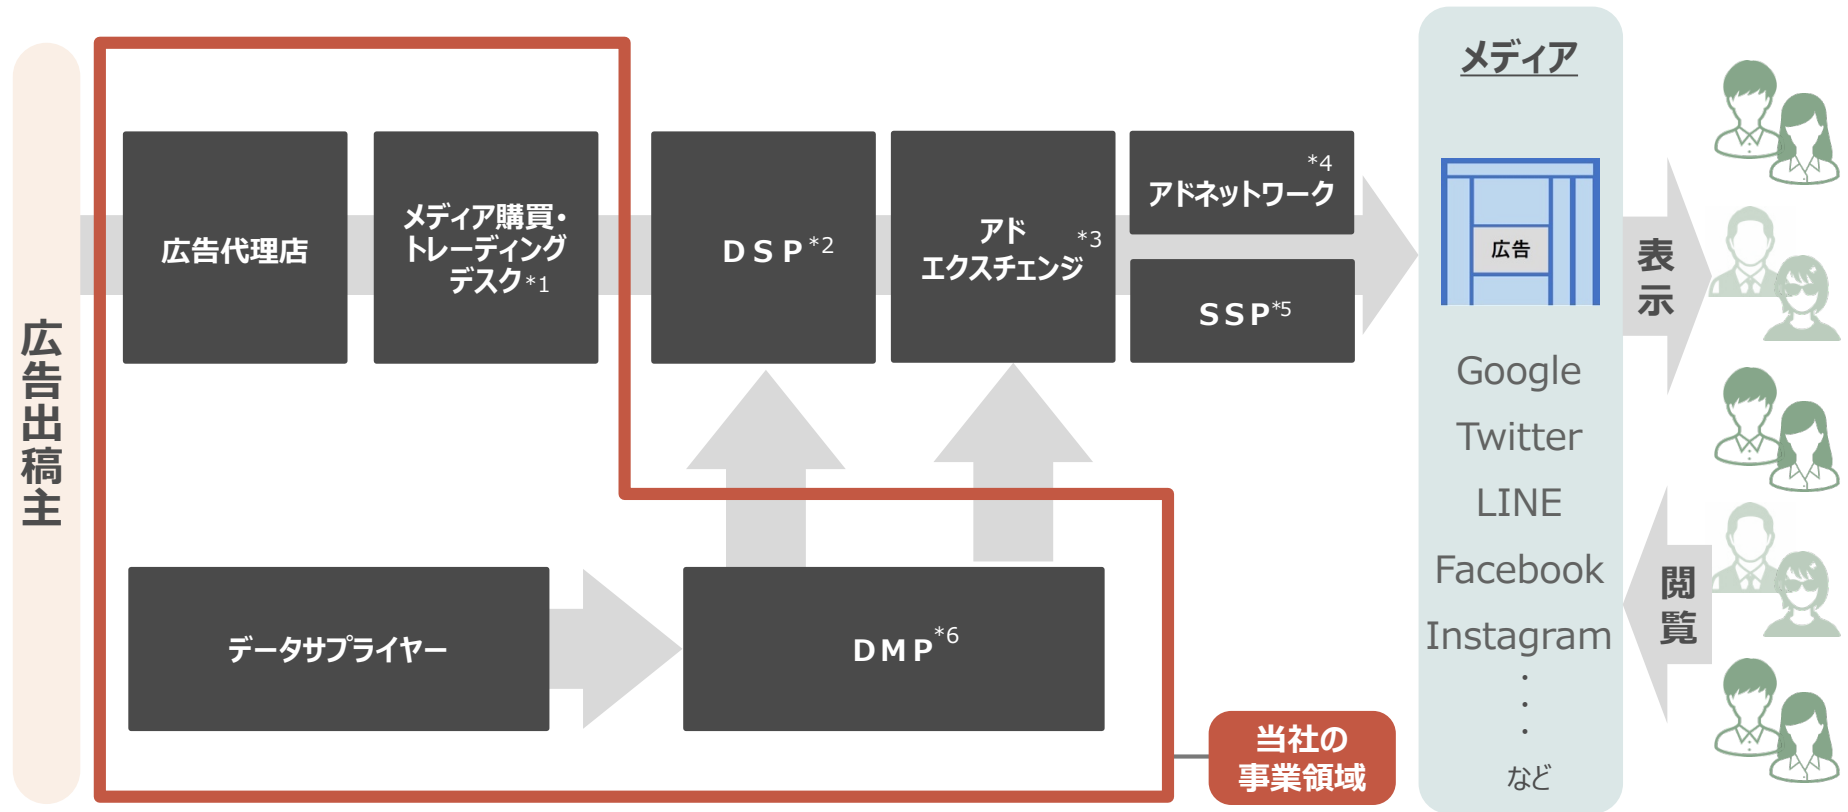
広告出稿主

広告代理店

メディア購買・トレーディングデスク*1

DSP*2

アドエクスチェンジ*3

アドネットワーク*4

SSP*5

データサプライヤー

DMP*6

当社の事業領域

メディア

広告

Google
Twitter
LINE
Facebook
Instagram
・
・
・
など

表示

閲覧